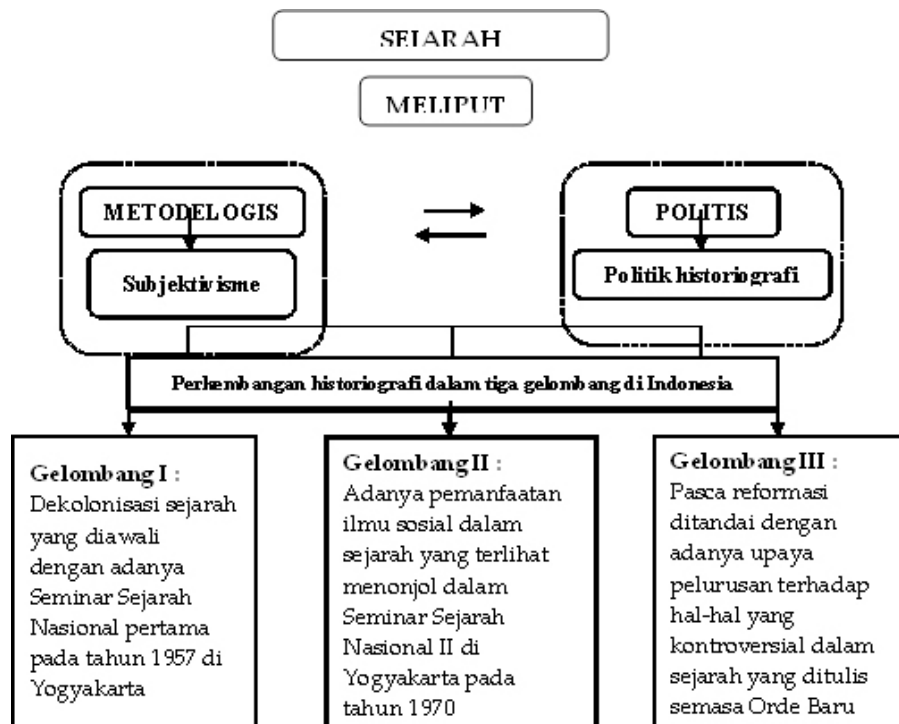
SEJARAH

MELIPUT

METODELOGIS

Subjektivisme

POLITIS

Politik historiografi

Perkembangan historiografi dalam tiga gelombang di Indonesia

Gelombang I : Dekolonisasi sejarah yang diawali dengan adanya Seminar Sejarah Nasional pertama pada tahun 1957 di Yogyakarta

Gelombang II : Adanya pemanfaatan ilmu sosial dalam sejarah yang terlihat menonjol dalam Seminar Sejarah Nasional II di Yogyakarta pada tahun 1970

Gelombang III : Pasca reformasi ditandai dengan adanya upaya pelurusan terhadap hal-hal yang kontroversial dalam sejarah yang ditulis semasa Orde Baru